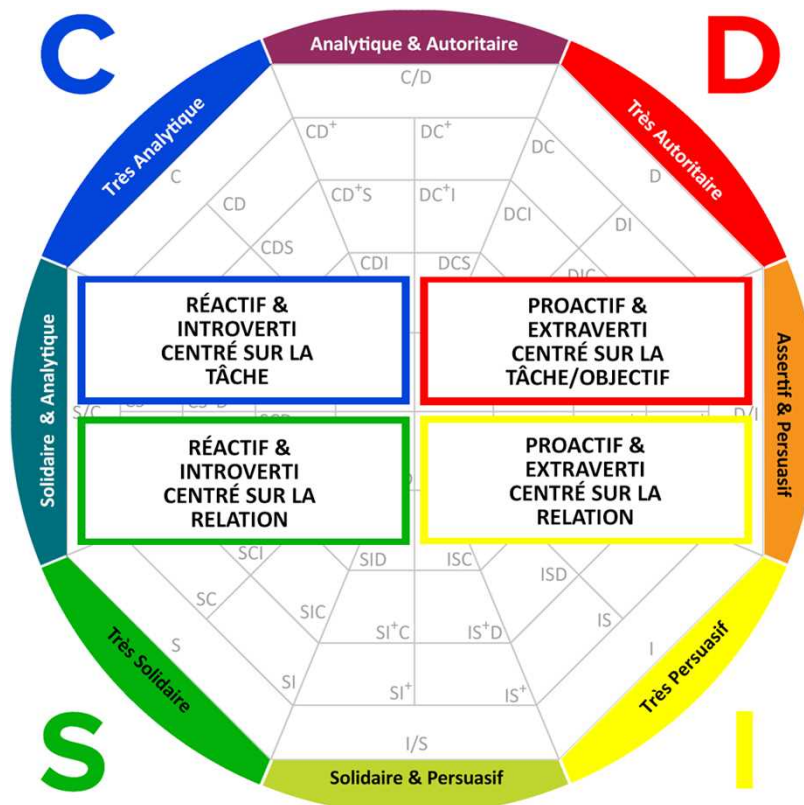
C

Analytique & Autoritaire

D

Très Analytique

Très Autoritaire

C/D

$CD^+$

$DC^+$

C

DC

CD

$CD^+S$

$DC^+I$

D

DCI

DI

CDS

CDI

DCS

DIC

Solidaire & Analytique

RÉACTIF & INTROVERTI CENTRÉ SUR LA TÂCHE

PROACTIF & EXTRAVERTI CENTRÉ SUR LA TÂCHE/OBJECTIF

Assertif & Persuasif

S/C

D/I

RÉACTIF & INTROVERTI CENTRÉ SUR LA RELATION

PROACTIF & EXTRAVERTI CENTRÉ SUR LA RELATION

SCI

SID

ISC

ISD

SC

SIC

IS

S

$SI^+C$

$IS^+D$

I

SI

$SI^+$

$IS^+$

Très Solidaire

Très Persuasif

I/S

S

Solidaire & Persuasif

I